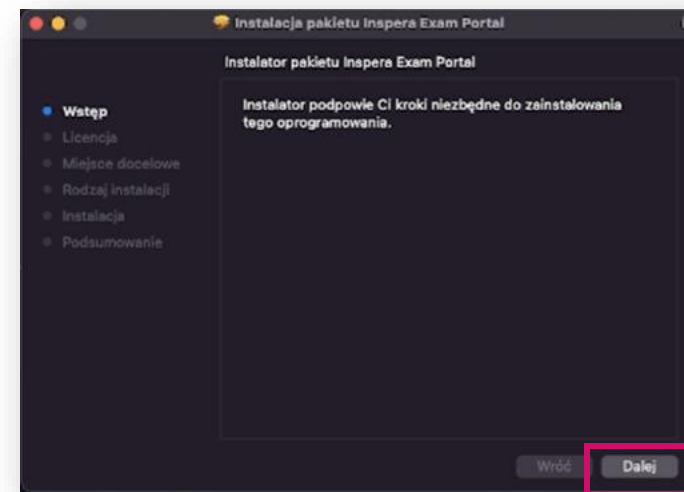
Instalacja pakietu Inspera Exam Portal

Instalator pakietu Inspera Exam Portal

Wstęp
Licencja
Miejsce docelowe
Rodzaj instalacji
Instalacja
Podsumowanie

Instalator podpowie Ci kroki niezbędne do zainstalowania tego oprogramowania.

Wróć
Dalej